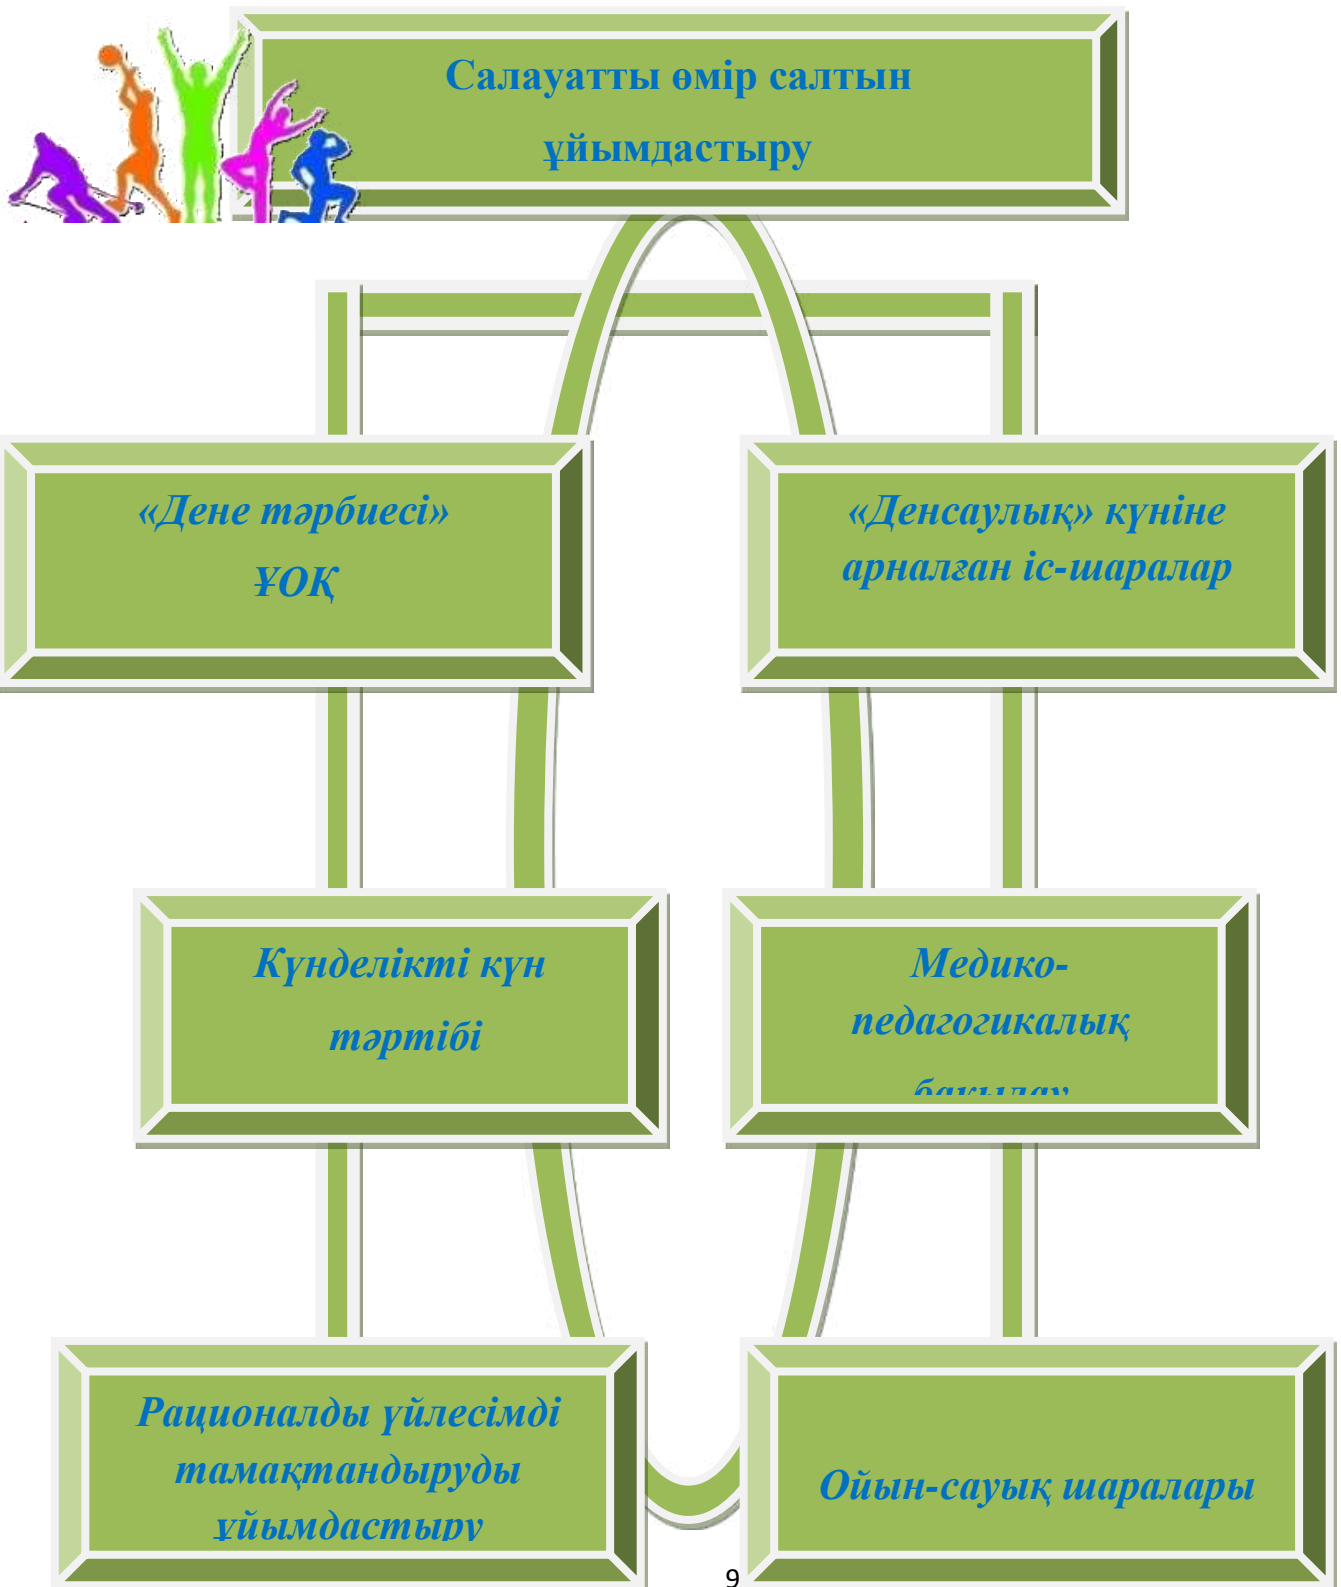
Салауатты өмір салтын ұйымдастыру

«Дене тәрбиесі» ҰОҚ

«Денсаулық» күніне арналған іс-шаралар

Күнделікті күн тәртібі

Медико-педагогикалық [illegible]

Рационалды үйлесімді тамақтандыруды ұйымдастыру

Ойын-сауық шаралары

9